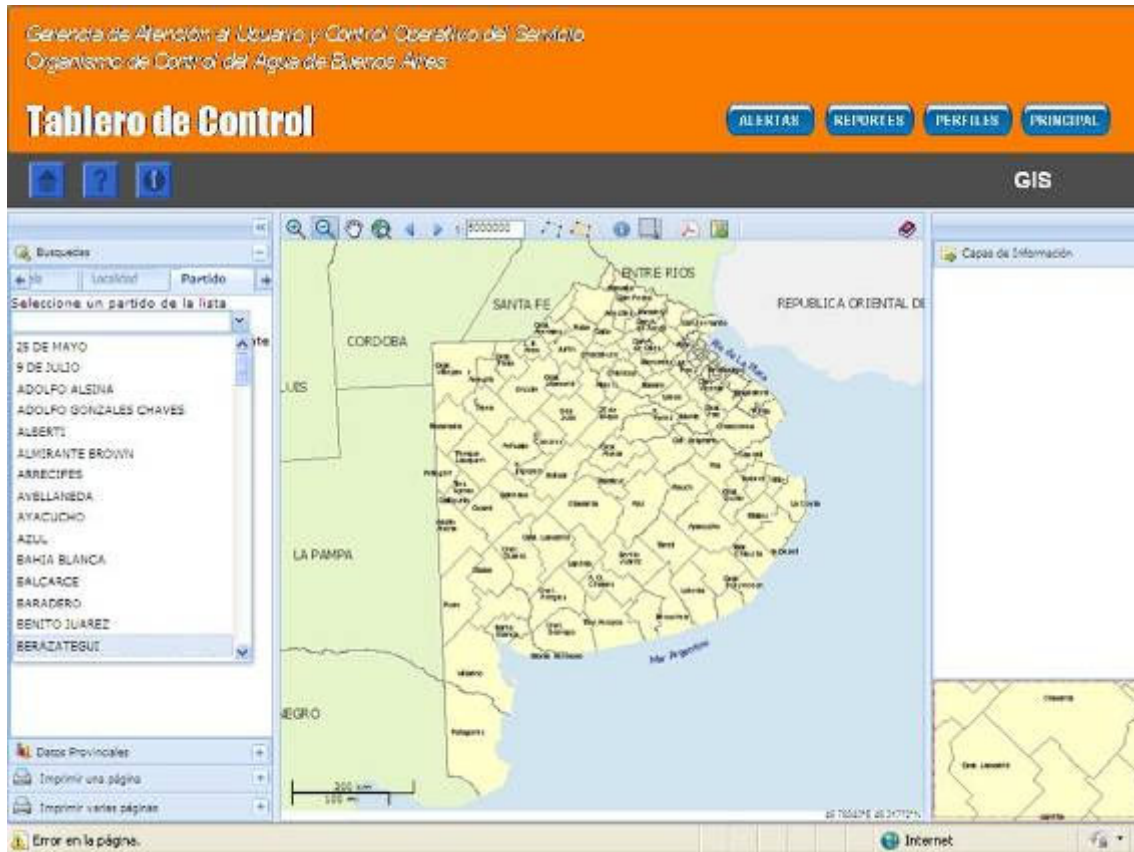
Gerencia de Atención al Usuario y Control Operativo del Servicio
Organismo de Control del Agua de Buenos Aires

Tablero de Control

ALERTAS REPORTES PERFILES PRINCIPAL

GIS

Busquedas
Localidad Partido
Seleccione un partido de la lista

25 DE MAYO
9 DE JULIO
ADOLFO ALSINA
ADOLFO GONZALES CHAVES
ALBERTI
ALMIRANTE BROWN
ARRECIFES
AVELLANEDA
AYACUCHO
AZUL
BAHIA BLANCA
BALCARCE
BARADERO
BENITO JUAREZ
BERAZATEGUI

Datos Provinciales
Imprimir una página
Imprimir varias páginas

1:5000000

ENTRE RIOS
SANTA FE
REPUBLICA ORIENTAL DE
CORDOBA
LUIS
LA PAMPA
EGRO
Río de La Plata
Mar Argentino

200 km
100 mi

Capas de Información

Error en la página.
Internet